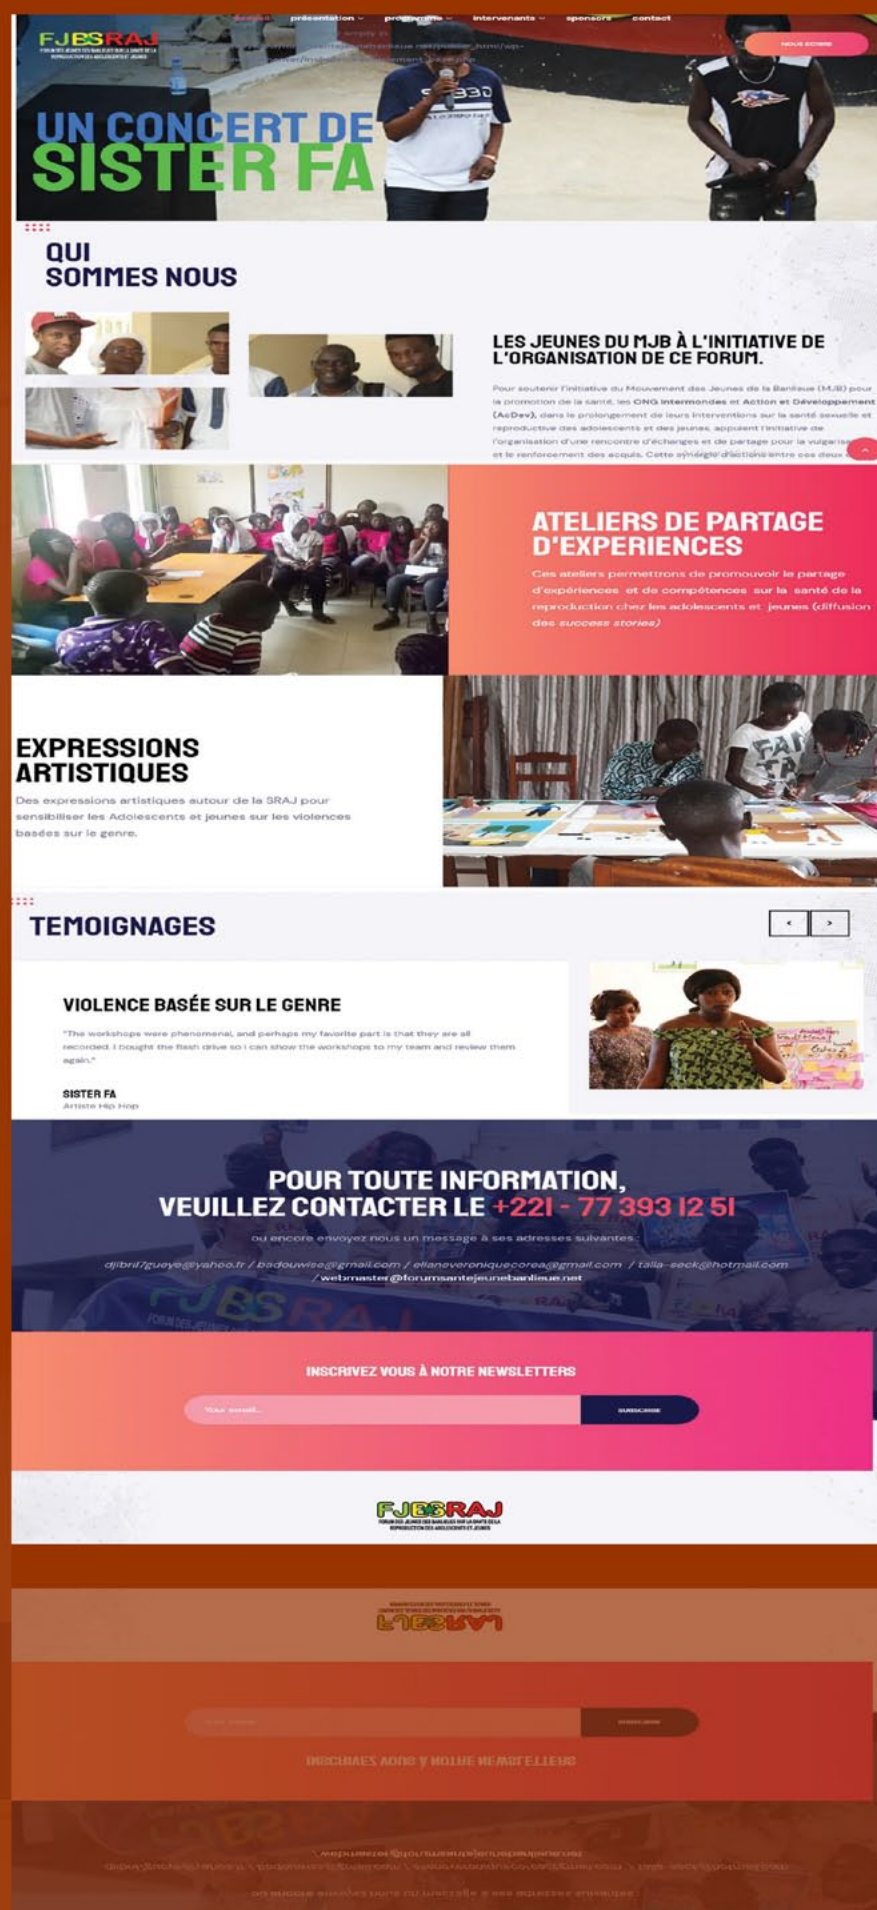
FJBSRAJ
FORUM DES JEUNES DES BANLIEUES SUR LA SANTÉ DE LA REPRODUCTION DES ADOLESCENTS ET JEUNES

accueil présentation programme intervenants sponsors contact

NOUS ECRIRE

UN CONCERT DE
SISTER FA

QUI
SOMMES NOUS

LES JEUNES DU MJB À L'INITIATIVE DE L'ORGANISATION DE CE FORUM.

Pour soutenir l'initiative du Mouvement des Jeunes de la Banlieue (MJB) pour la promotion de la santé, les ONG Intermondes et Action et Développement (AcDev), dans le prolongement de leurs interventions sur la santé sexuelle et reproductive des adolescents et des jeunes, appuient l'initiative de l'organisation d'une rencontre d'échanges et de partage pour la vulgarisation et le renforcement des acquis. Cette synergie d'actions entre ces deux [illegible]

ATELIERS DE PARTAGE D'EXPERIENCES

Ces ateliers permettrons de promouvoir le partage d'expériences et de compétences sur la santé de la reproduction chez les adolescents et jeunes (diffusion des success stories)

EXPRESSIONS ARTISTIQUES

Des expressions artistiques autour de la SRAJ pour sensibiliser les Adolescents et jeunes sur les violences basées sur le genre.

TEMOIGNAGES

VIOLENCE BASÉE SUR LE GENRE

"The workshops were phenomenal, and perhaps my favorite part is that they are all recorded. I bought the flash drive so I can show the workshops to my team and review them again."

SISTER FA
Artiste Hip Hop

POUR TOUTE INFORMATION,
VEUILLEZ CONTACTER LE +221 - 77 393 12 51

ou encore envoyez nous un message à ses adresses suivantes :

djibril/gueye@yahoo.fr / badouwise@gmail.com / elianeveroniquecorea@gmail.com / talla-seck@hotmail.com / webmaster@forumsantejeunebanlieue.net

INSCRIVEZ VOUS À NOTRE NEWSLETTERS

Your email...

SUBSCRIBE

FJBSRAJ
FORUM DES JEUNES DES BANLIEUES SUR LA SANTÉ DE LA REPRODUCTION DES ADOLESCENTS ET JEUNES